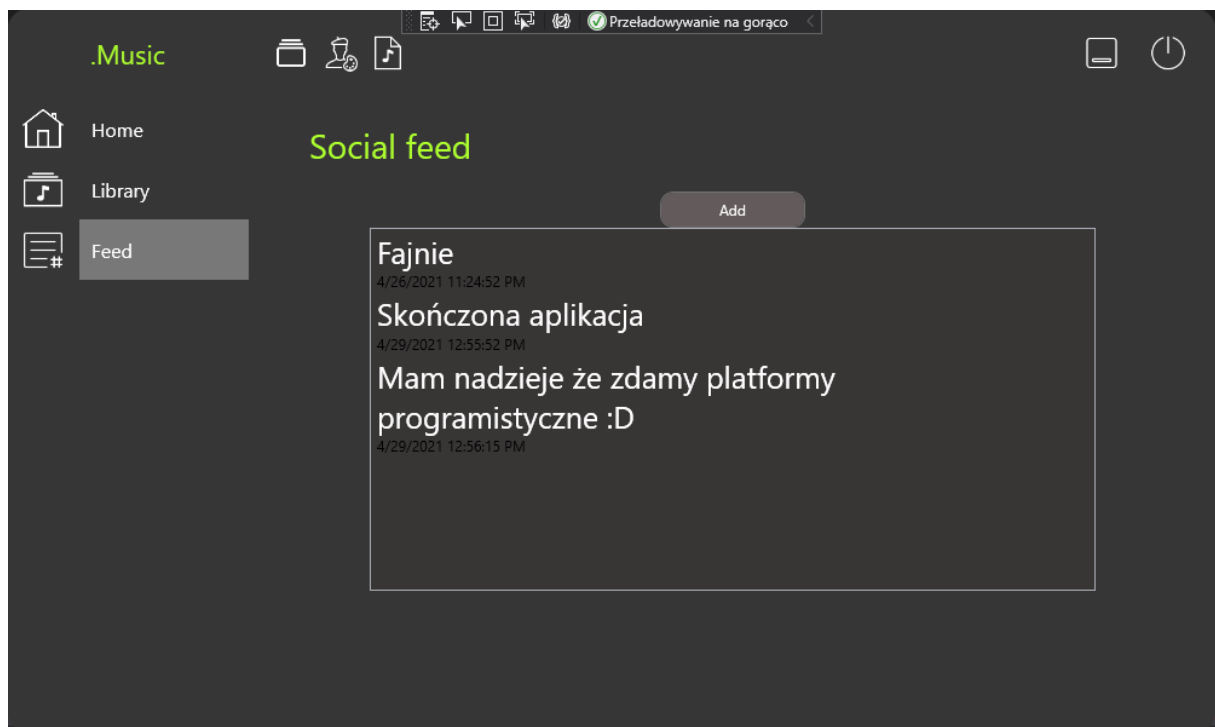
Przeładowywanie na gorąco

.Music

Home

Library

Feed

Social feed

Add

Fajnie
4/26/2021 11:24:52 PM

Skończona aplikacja
4/29/2021 12:55:52 PM

Mam nadzieje że zdamy platformy programistyczne :D
4/29/2021 12:56:15 PM